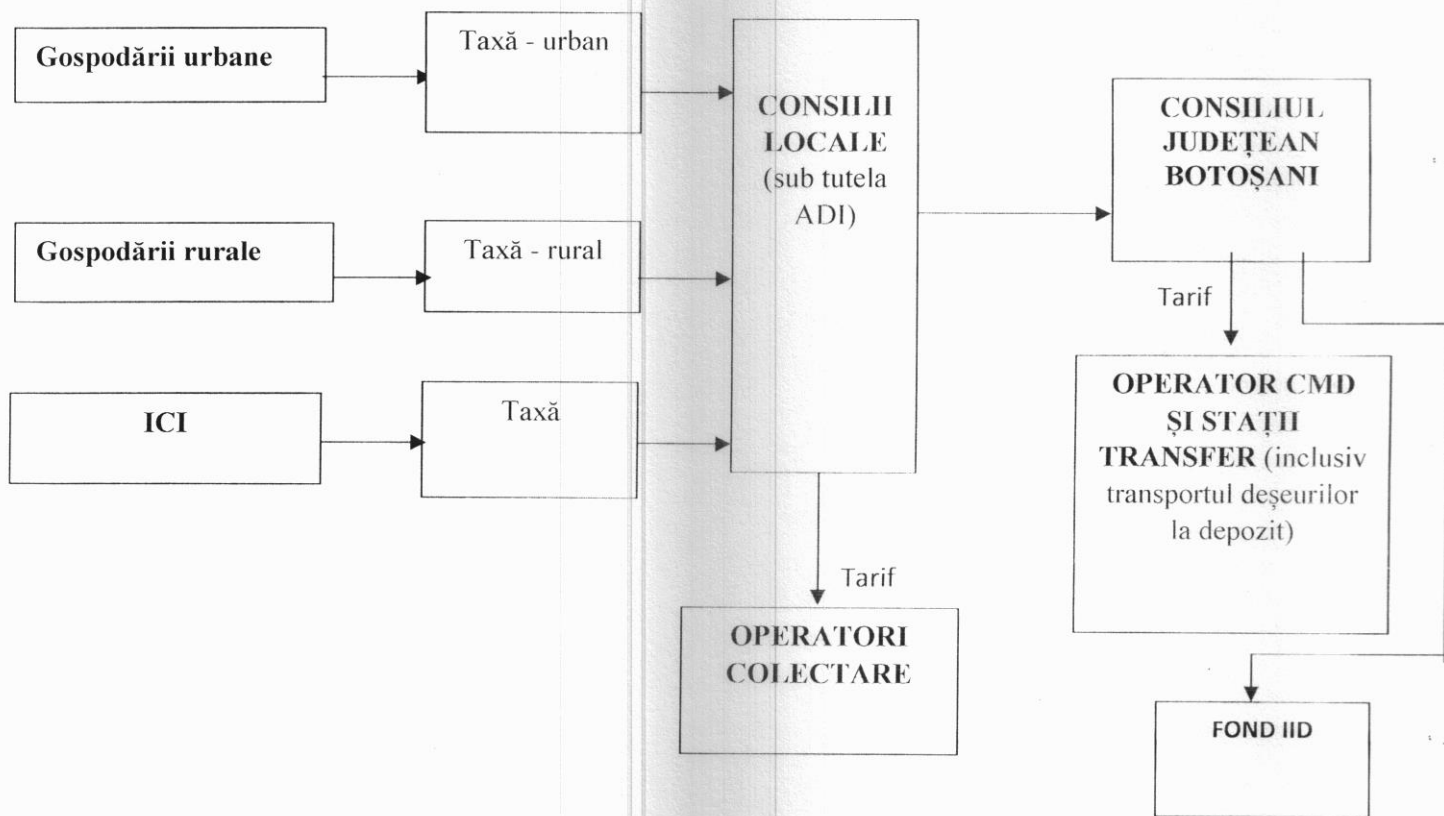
Gospodării urbane

Taxă - urban

Gospodării rurale

Taxă - rural

ICI

Taxă

CONSILII LOCALE (sub tutela ADI)

CONSILIUL JUDEȚEAN BOTOȘANI

Tarif

OPERATOR CMD ȘI STAȚII TRANSFER (inclusiv transportul deșeurilor la depozit)

Tarif

OPERATORI COLECTARE

FOND IID